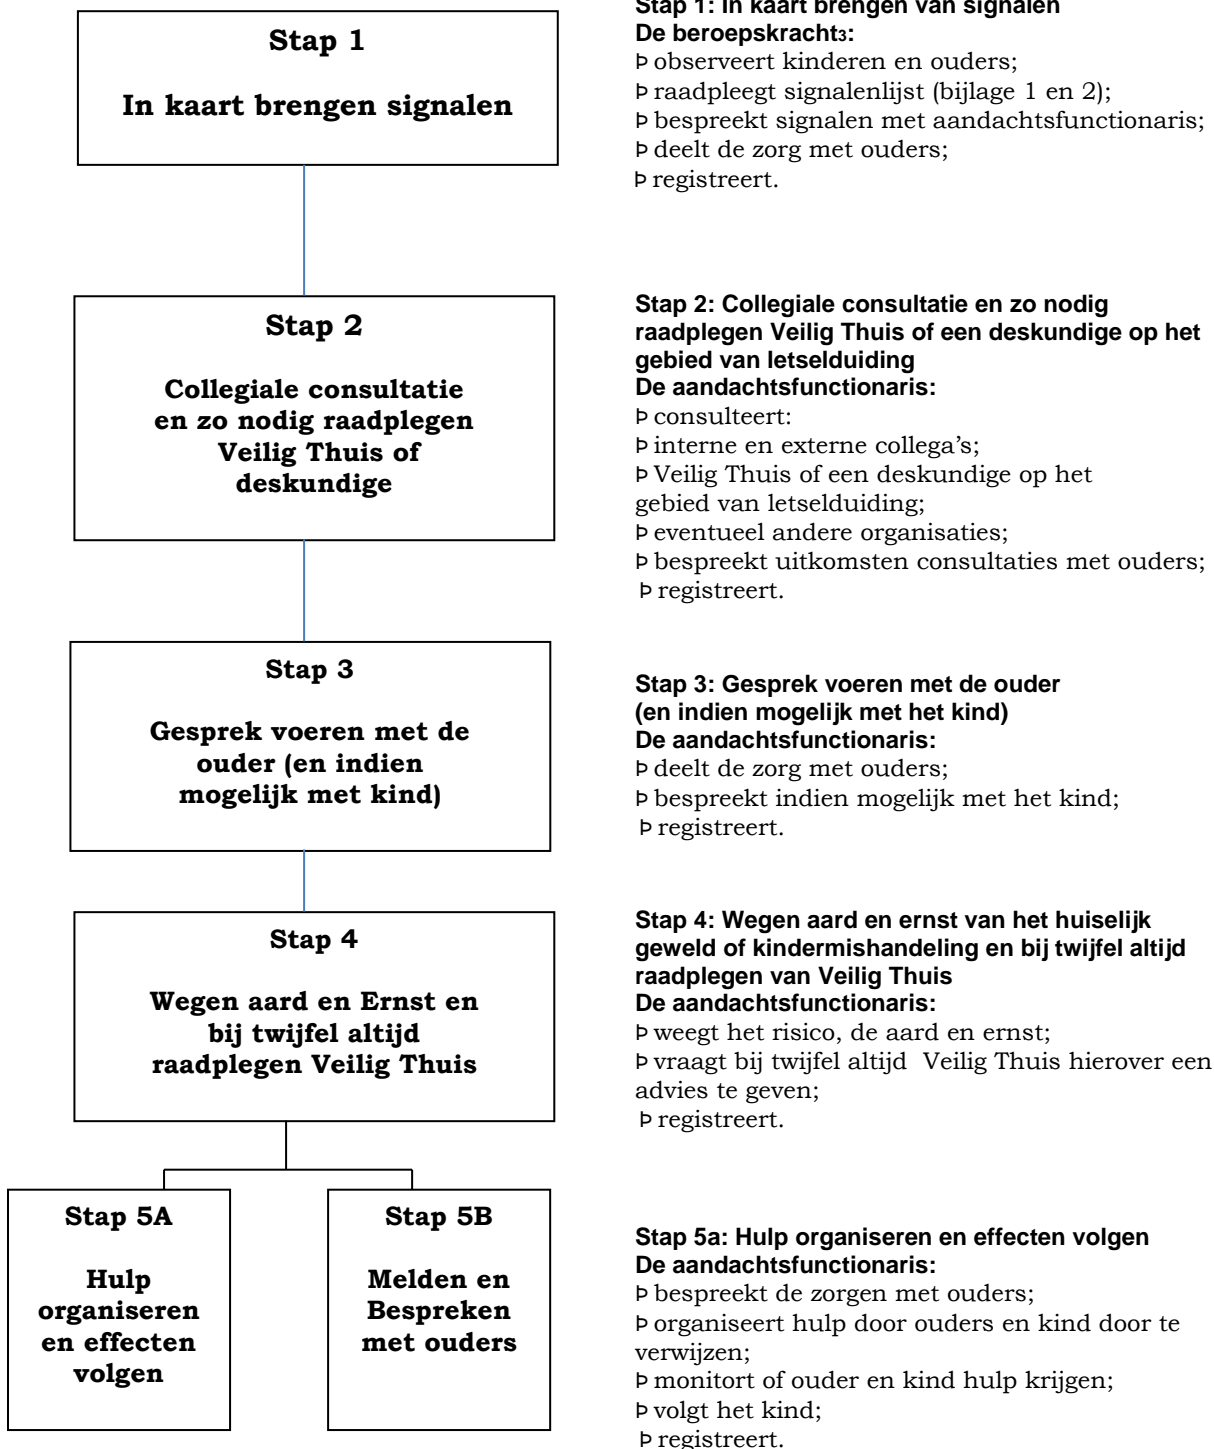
Stap 1

In kaart brengen signalen

Stap 2

Collegiale consultatie en zo nodig raadplegen Veilig Thuis of deskundige

Stap 3

Gesprek voeren met de ouder (en indien mogelijk met kind)

Stap 4

Wegen aard en Ernst en bij twijfel altijd raadplegen Veilig Thuis

Stap 5A

Hulp organiseren en effecten volgen

Stap 5B

Melden en Bespreken met ouders

Stap 1: In kaart brengen van signalen
De beroepskracht3:
Þ observeert kinderen en ouders;
Þ raadpleegt signalenlijst (bijlage 1 en 2);
Þ bespreekt signalen met aandachtsfunctionaris;
Þ deelt de zorg met ouders;
Þ registreert.

Stap 2: Collegiale consultatie en zo nodig raadplegen Veilig Thuis of een deskundige op het gebied van letselduiding
De aandachtsfunctionaris:
Þ consulteert:
Þ interne en externe collega's;
Þ Veilig Thuis of een deskundige op het gebied van letselduiding;
Þ eventueel andere organisaties;
Þ bespreekt uitkomsten consultaties met ouders;
Þ registreert.

Stap 3: Gesprek voeren met de ouder (en indien mogelijk met het kind)
De aandachtsfunctionaris:
Þ deelt de zorg met ouders;
Þ bespreekt indien mogelijk met het kind;
Þ registreert.

Stap 4: Wegen aard en ernst van het huiselijk geweld of kindermishandeling en bij twijfel altijd raadplegen van Veilig Thuis
De aandachtsfunctionaris:
Þ weegt het risico, de aard en ernst;
Þ vraagt bij twijfel altijd Veilig Thuis hierover een advies te geven;
Þ registreert.

Stap 5a: Hulp organiseren en effecten volgen
De aandachtsfunctionaris:
Þ bespreekt de zorgen met ouders;
Þ organiseert hulp door ouders en kind door te verwijzen;
Þ monitort of ouder en kind hulp krijgen;
Þ volgt het kind;
Þ registreert.